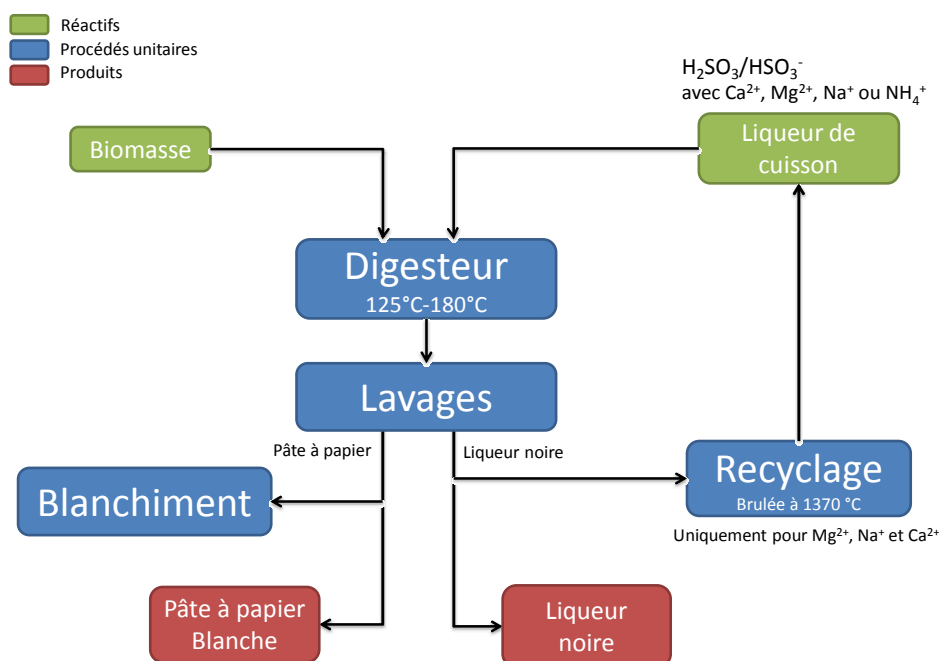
Réactifs
Procédés unitaires
Produits

$H_2SO_3/HSO_3^-$
avec $Ca^{2+}$, $Mg^{2+}$, $Na^+$ ou $NH_4^+$

Biomasse

Liqueur de cuisson

Digesteur
125°C-180°C

Lavages

Pâte à papier

Liqueur noire

Blanchiment

Recyclage
Brulée à 1370 °C

Uniquement pour $Mg^{2+}$, $Na^+$ et $Ca^{2+}$

Pâte à papier Blanche

Liqueur noire